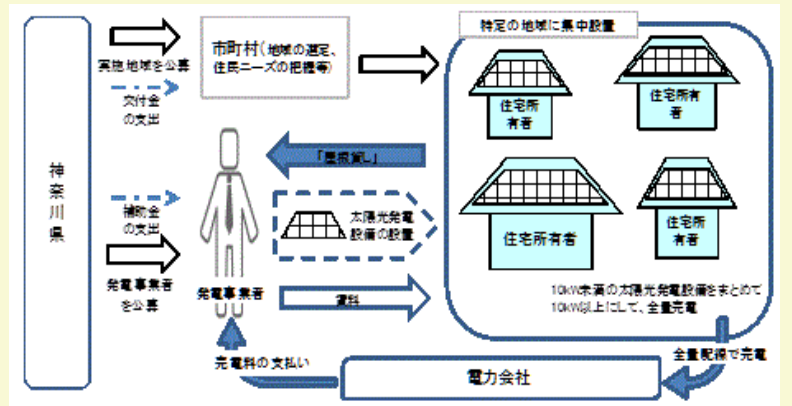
神奈川県

実施地域を公募

交付金の支出

市町村（地域の選定、住民ニーズの把握等）

特定の地域に集中設置

住宅所有者

住宅所有者

住宅所有者

住宅所有者

「屋根貸し」

補助金の支出

太陽光発電設備の設置

発電事業者を公募

発電事業者

賃料

10kW未満の太陽光発電設備をまとめて10kW以上にして、全量売電

全量配線で売電

売電料の支払い

電力会社